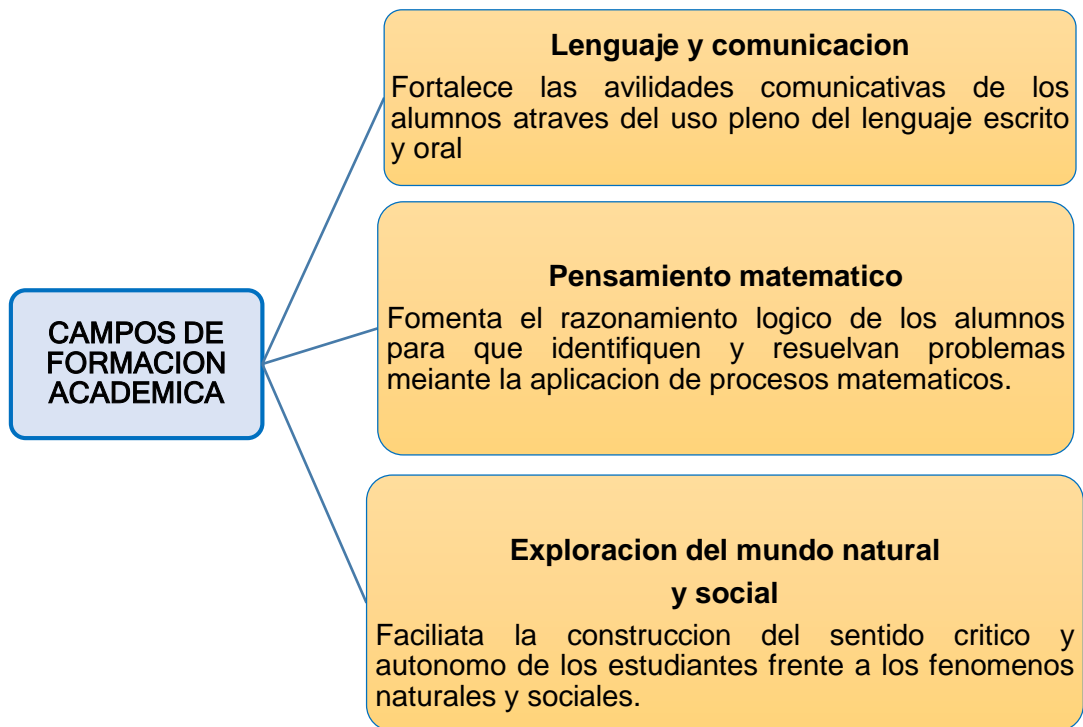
CAMPOS DE FORMACION ACADEMICA

Lenguaje y comunicacion

Fortalece las avilidades comunicativas de los alumnos atraves del uso pleno del lenguaje escrito y oral

Pensamiento matematico

Fomenta el razonamiento logico de los alumnos para que identifiquen y resuelvan problemas meiante la aplicacion de procesos matematicos.

Exploracion del mundo natural y social

Faciliata la construccion del sentido critico y autonomo de los estudiantes frente a los fenomenos naturales y sociales.